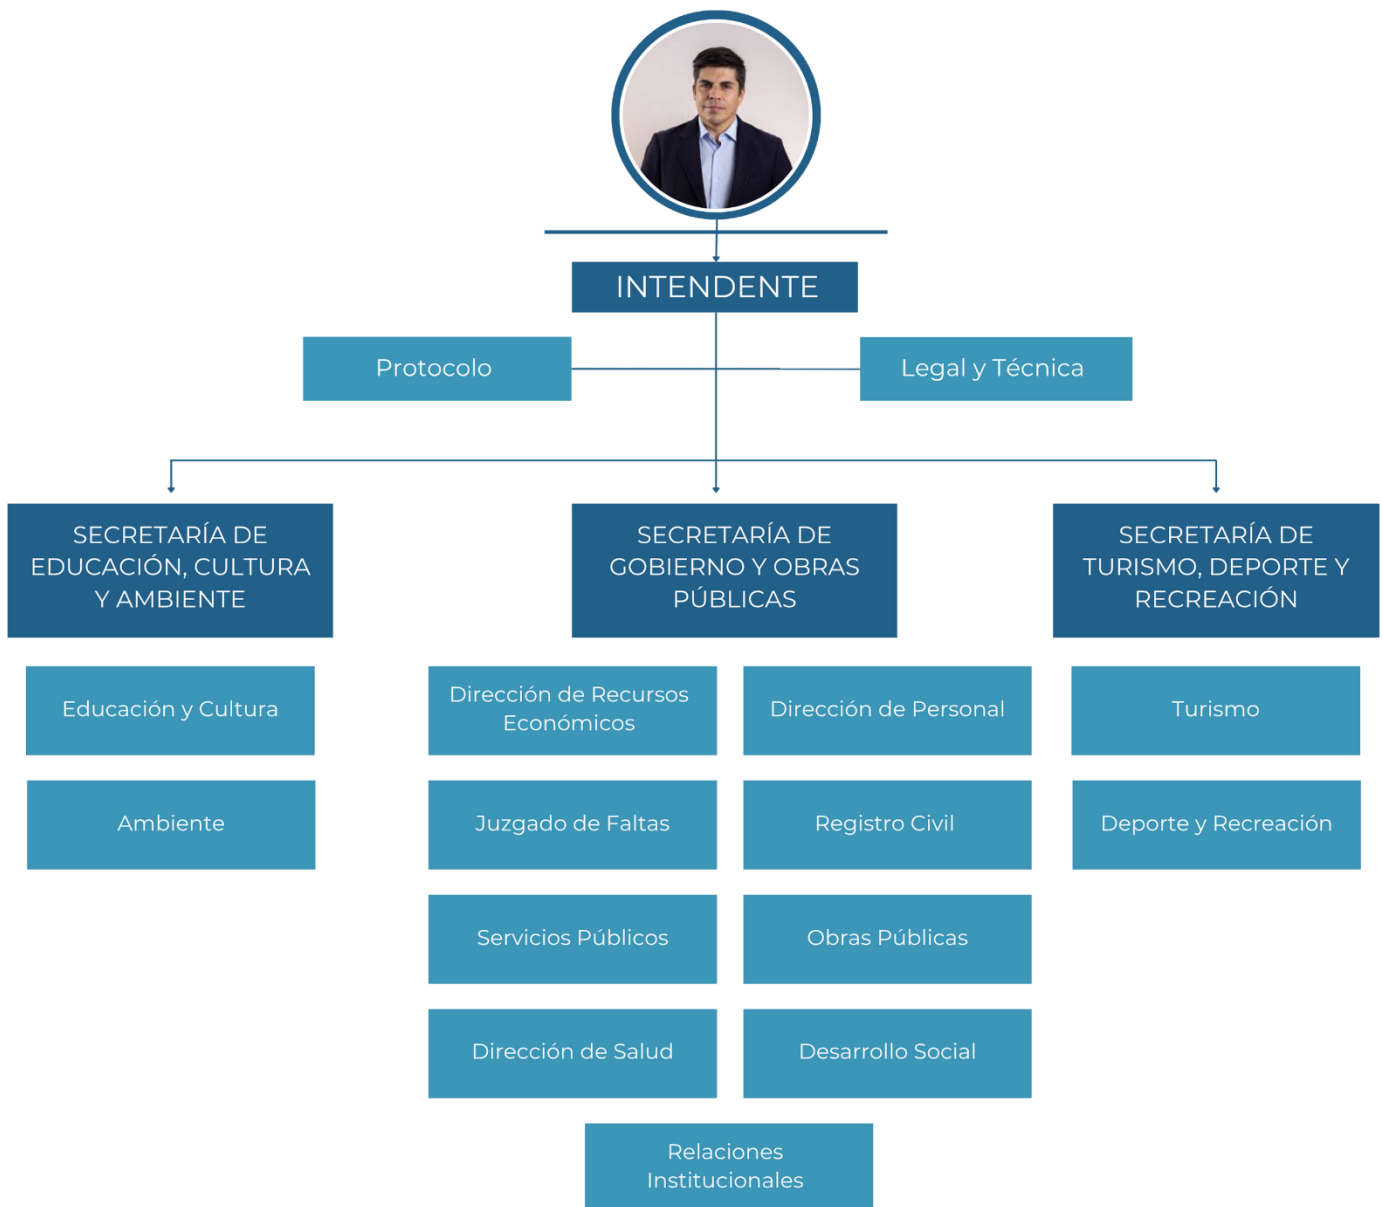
INTENDENTE

Protocolo

Legal y Técnica

SECRETARÍA DE EDUCACIÓN, CULTURA Y AMBIENTE

Educación y Cultura

Ambiente

SECRETARÍA DE GOBIERNO Y OBRAS PÚBLICAS

Dirección de Recursos Económicos

Dirección de Personal

Juzgado de Faltas

Registro Civil

Servicios Públicos

Obras Públicas

Dirección de Salud

Desarrollo Social

Relaciones Institucionales

SECRETARÍA DE TURISMO, DEPORTE Y RECREACIÓN

Turismo

Deporte y Recreación